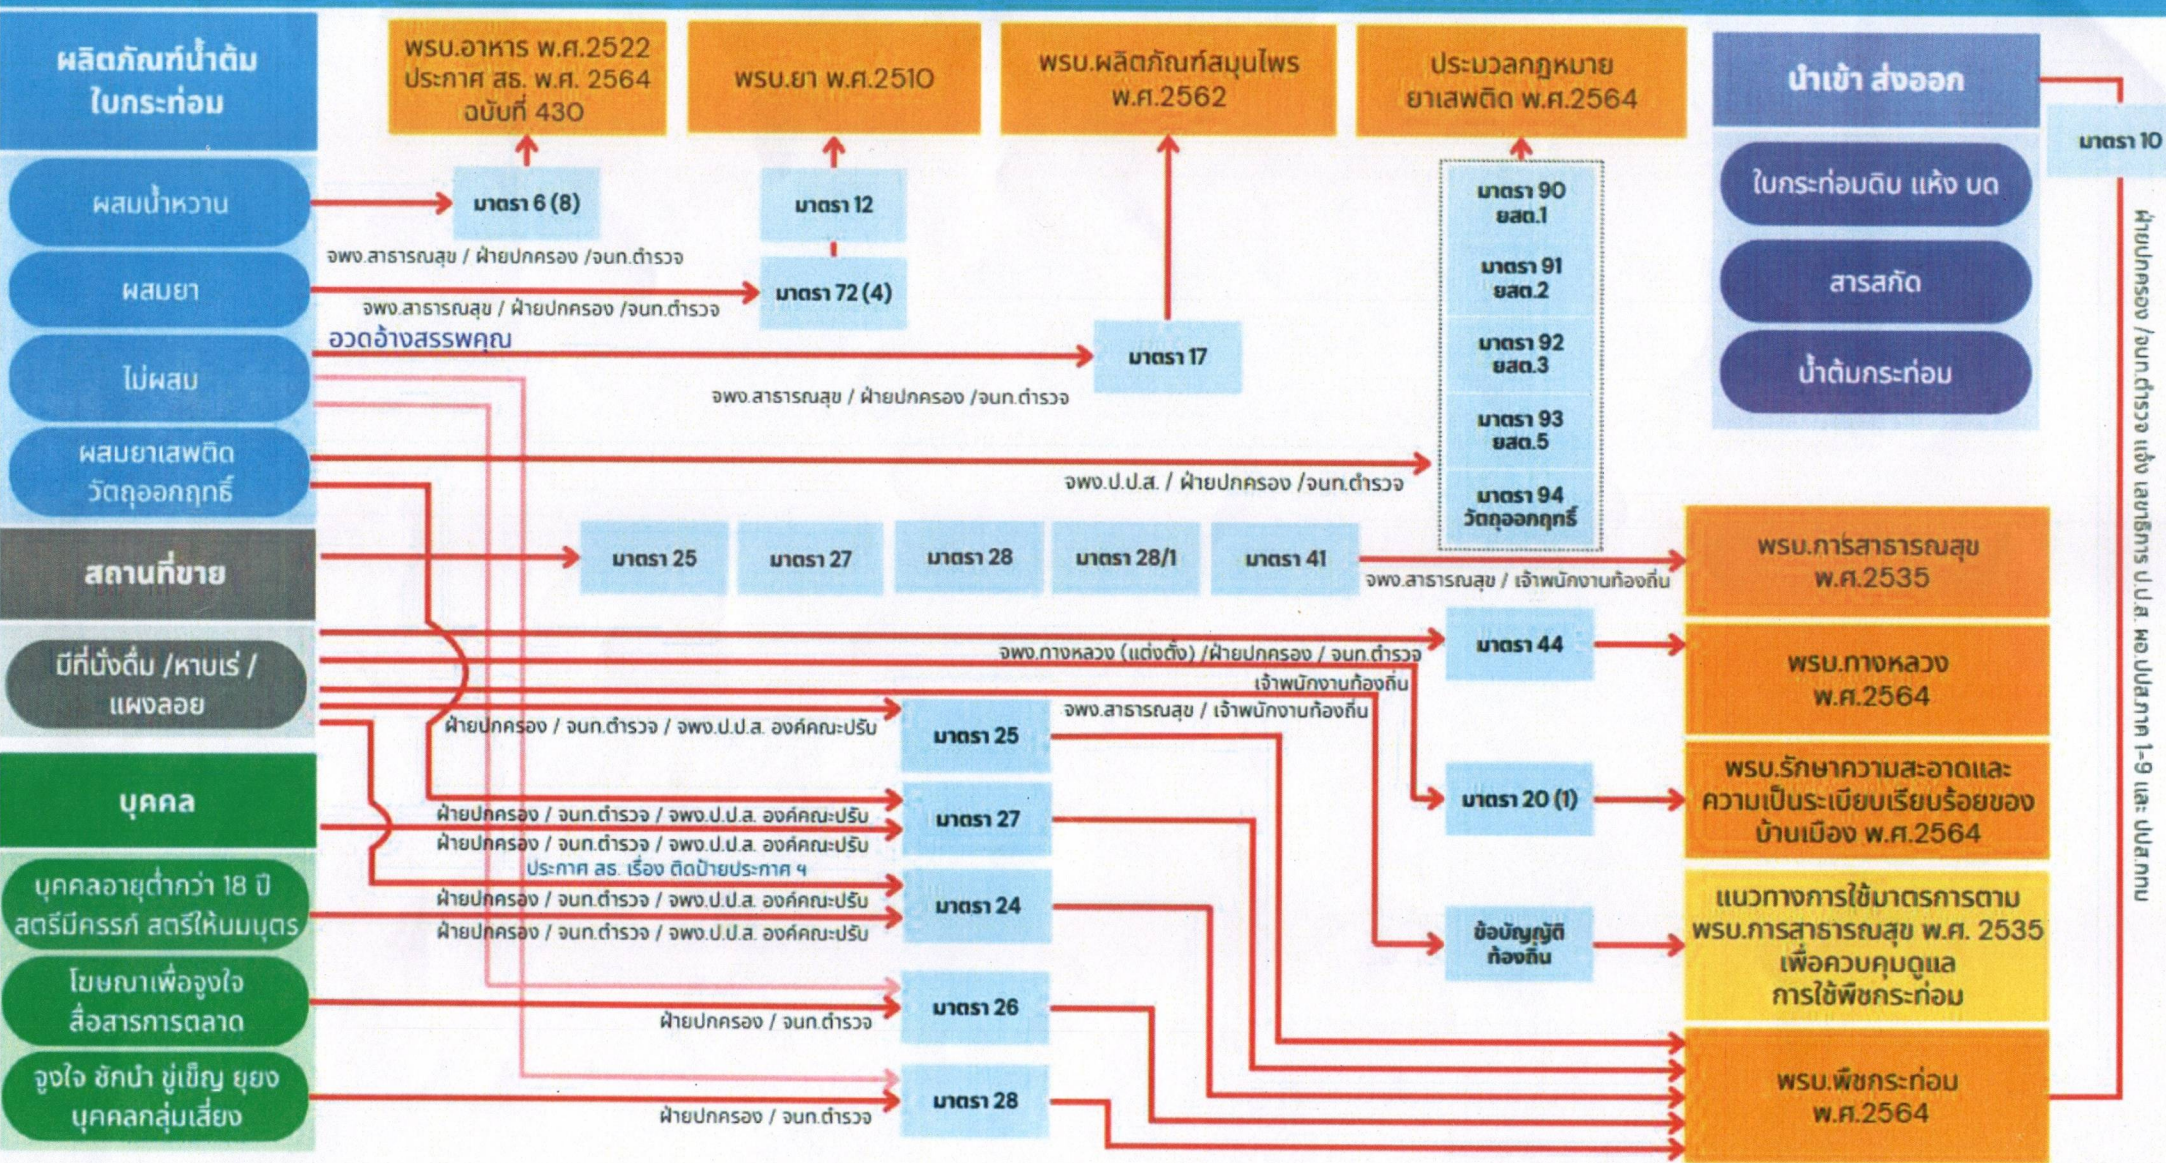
ผลิตภัณฑ์น้ำต้มใบกระท่อม

พรบ.อาหาร พ.ศ.2522 ประกาศ สธ. พ.ศ. 2564 ฉบับที่ 430

พรบ.ยา พ.ศ.2510

พรบ.ผลิตภัณฑ์สมุนไพร พ.ศ.2562

ประมวลกฎหมายยาเสพติด พ.ศ.2564

นำเข้า ส่งออก

มาตรา 10

ผสมน้ำหวาน

มาตรา 6 (8)

มาตรา 12

จพง.สาธารณสุข / ฝ่ายปกครอง /จนท.ตำรวจ

มาตรา 90 ยสต.1

มาตรา 91 ยสต.2

มาตรา 92 ยสต.3

มาตรา 93 ยสต.5

มาตรา 94 วัตถุออกฤทธิ์

ใบกระท่อมดิบ แห้ง บด

สารสกัด

น้ำต้มกระท่อม

ผสมยา

จพง.สาธารณสุข / ฝ่ายปกครอง /จนท.ตำรวจ

มาตรา 72 (4)

อวดอ้างสรรพคุณ

ไม่ผสม

มาตรา 17

จพง.สาธารณสุข / ฝ่ายปกครอง /จนท.ตำรวจ

ผสมยาเสพติด วัตถุออกฤทธิ์

จพง.ป.ป.ส. / ฝ่ายปกครอง /จนท.ตำรวจ

สถานที่ขาย

มาตรา 25

มาตรา 27

มาตรา 28

มาตรา 28/1

มาตรา 41

จพง.สาธารณสุข / เจ้าพนักงานท้องถิ่น

พรบ.การสาธารณสุข พ.ศ.2535

มีที่นั่งดื่ม /หาบเร่ / แผงลอย

จพง.กางหลวง (แต่งตั้ง) /ฝ่ายปกครอง / จนท.ตำรวจ

มาตรา 44

พรบ.กางหลวง พ.ศ.2564

เจ้าพนักงานท้องถิ่น

จพง.สาธารณสุข / เจ้าพนักงานท้องถิ่น

ฝ่ายปกครอง / จนท.ตำรวจ / จพง.ป.ป.ส. องค์คณะปรับ

มาตรา 25

บุคคล

ฝ่ายปกครอง / จนท.ตำรวจ / จพง.ป.ป.ส. องค์คณะปรับ

มาตรา 27

ฝ่ายปกครอง / จนท.ตำรวจ / จพง.ป.ป.ส. องค์คณะปรับ

ประกาศ สธ. เรื่อง ติดป้ายประกาศ ฯ

มาตรา 20 (1)

พรบ.รักษาความสะอาดและความเป็นระเบียบเรียบร้อยของบ้านเมือง พ.ศ.2564

บุคคลอายุต่ำกว่า 18 ปี สตรีมีครรภ์ สตรีให้นมบุตร

ฝ่ายปกครอง / จนท.ตำรวจ / จพง.ป.ป.ส. องค์คณะปรับ

ฝ่ายปกครอง / จนท.ตำรวจ / จพง.ป.ป.ส. องค์คณะปรับ

มาตรา 24

ข้อบัญญัติท้องถิ่น

แนวทางการใช้มาตรการตาม พรบ.การสาธารณสุข พ.ศ. 2535 เพื่อควบคุมดูแลการใช้พืชกระท่อม

โฆษณาเพื่อจูงใจ สื่อสารการตลาด

มาตรา 26

ฝ่ายปกครอง / จนท.ตำรวจ

จูงใจ ชักนำ ขู่เข็ญ ยุยง บุคคลกลุ่มเสี่ยง

มาตรา 28

ฝ่ายปกครอง / จนท.ตำรวจ

พรบ.พืชกระท่อม พ.ศ.2564

ฝ่ายปกครอง /จนท.ตำรวจ แจ้ง เลขาธิการ ป.ป.ส. ผอ.ปปส.ภาค 1-9 และ ปปส.กทม